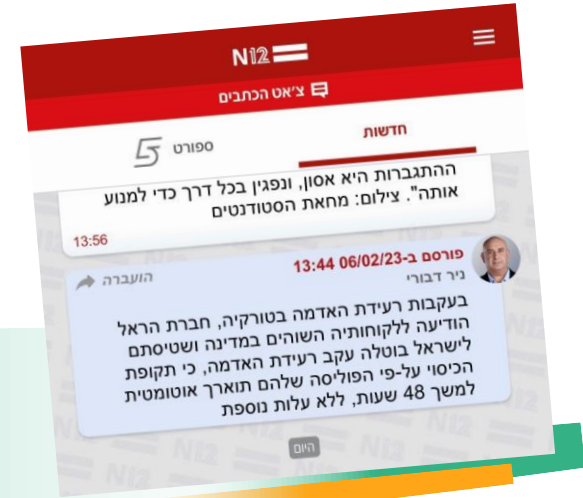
N12

צ'אט הכתבים

חדשות

ספורט

ההתגברות היא אסון, ונפגין בכל דרך כדי למנוע אותה". צילום: מחאת הסטודנטים

13:56

פורסם ב-06/02/23 13:44

ניר דבורי

העברה

בעקבות רעידת האדמה בטורקיה, חברת הראל הודיעה ללקוחותיה השוהים במדינה ושטיסתם לישראל בוטלה עקב רעידת האדמה, כי תקופת הכיסוי על-פי הפוליסה שלהם תוארך אוטומטית למשך 48 שעות, ללא עלות נוספת

היום